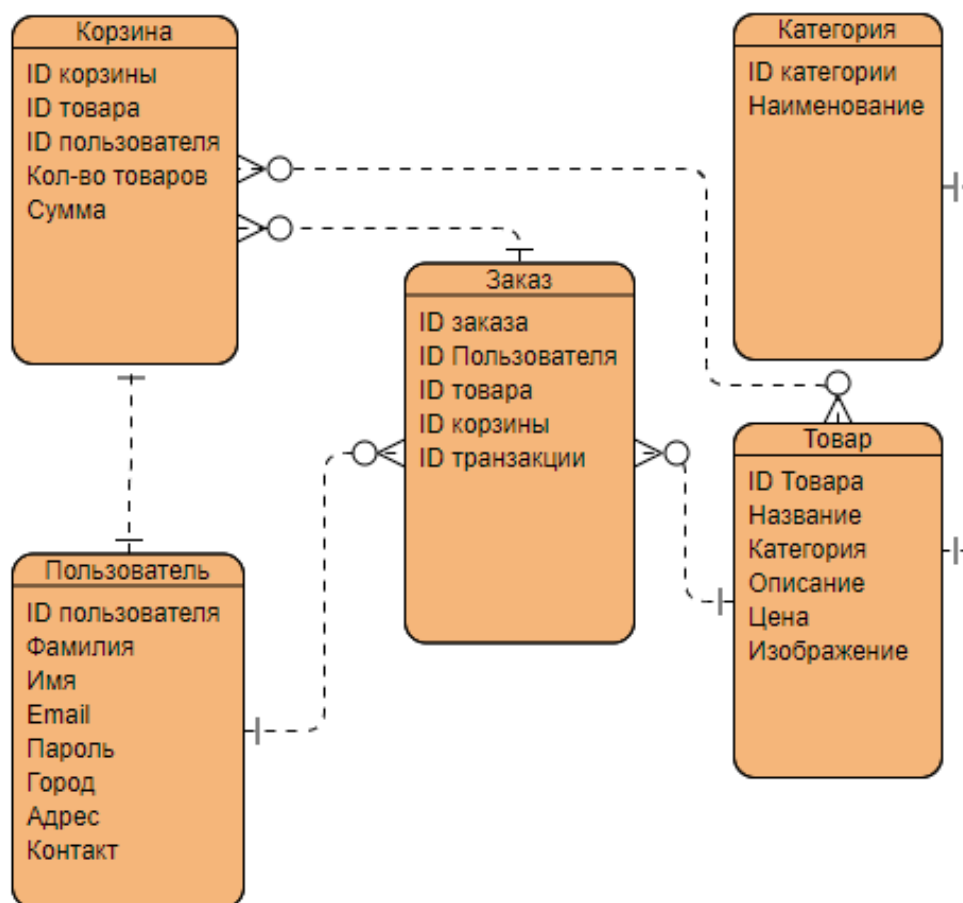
Корзина
ID корзины
ID товара
ID пользователя
Кол-во товаров
Сумма

Категория
ID категории
Наименование

Заказ
ID заказа
ID Пользователя
ID товара
ID корзины
ID транзакции

Товар
ID Товара
Название
Категория
Описание
Цена
Изображение

Пользователь
ID пользователя
Фамилия
Имя
Email
Пароль
Город
Адрес
Контакт